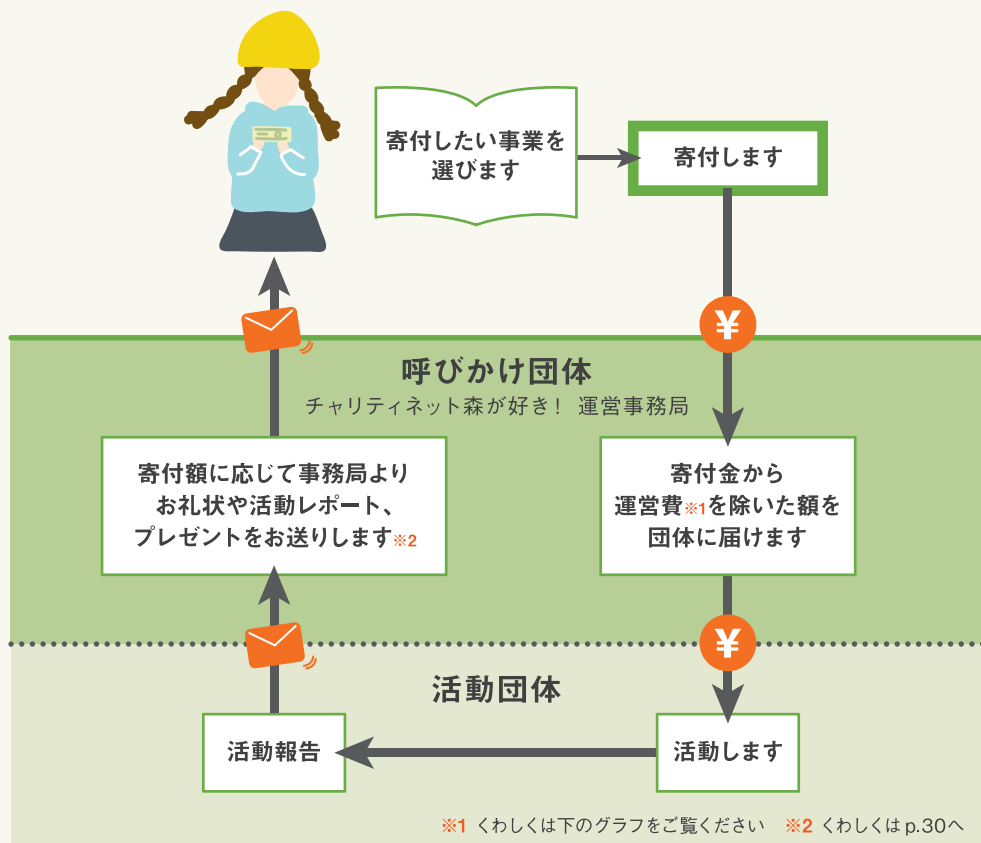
寄付したい事業を選びます

寄付します

¥

呼びかけ団体
チャリティネット森が好き！ 運営事務局

寄付額に応じて事務局よりお礼状や活動レポート、プレゼントをお送りします※2

寄付金から運営費※1を除いた額を団体に届けます

¥

活動団体

活動報告

活動します

※1 くわしくは下のグラフをご覧ください　※2 くわしくはp.30へ